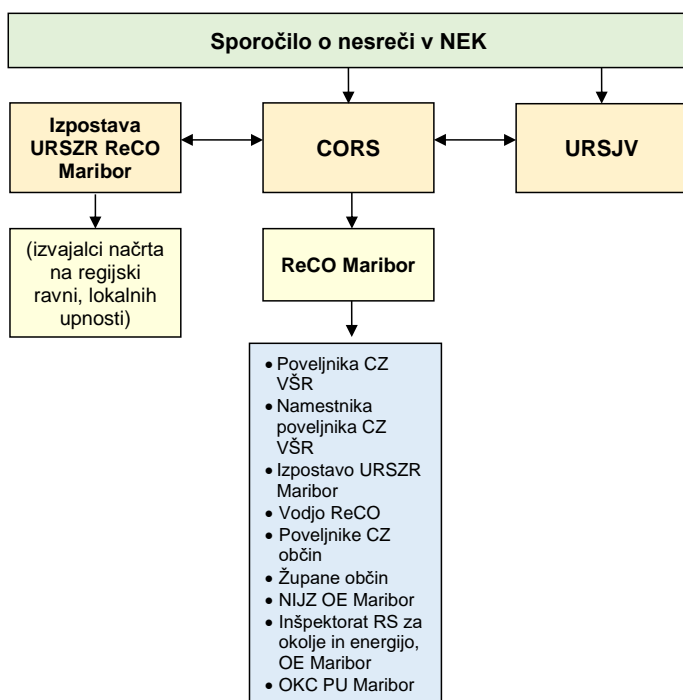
Sporočilo o nesreči v NEK

Izpostava URSZR ReCO Maribor

CORS

URSJV

(izvajalci načrta na regijski ravni, lokalnih upnosti)

ReCO Maribor

- Poveljnika CZ VŠR
- Namestnika poveljnika CZ VŠR
- Izpostavo URSZR Maribor
- Vodjo ReCO
- Poveljnike CZ občin
- Župane občin
- NIJZ OE Maribor
- Inšpektorat RS za okolje in energijo, OE Maribor
- OKC PU Maribor